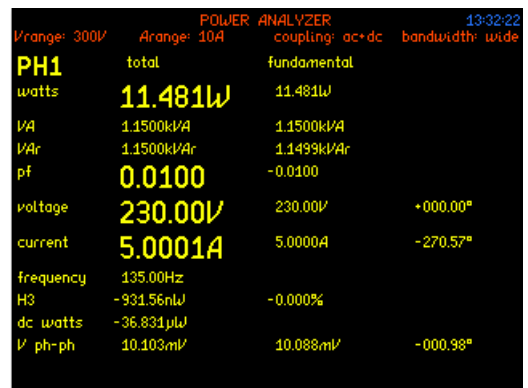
POWER ANALYZER 13:32:22

Vrange: 300V Arange: 10A coupling: ac+dc bandwidth: wide

| PH1 | total | fundamental | |
|---|---|---|---|
| watts | 11.481W | 11.481W | |
| VA | 1.1500kVA | 1.1500kVA | |
| VAr | 1.1500kVAr | 1.1499kVAr | |
| pf | 0.0100 | -0.0100 | |
| voltage | 230.00V | 230.00V | +000.00° |
| current | 5.0001A | 5.0000A | -270.57° |
| frequency | 135.00Hz | | |
| H3 | -931.56nW | -0.000% | |
| dc watts | -36.831μW | | |
| V ph-ph | 10.103mV | 10.088mV | -000.98° |